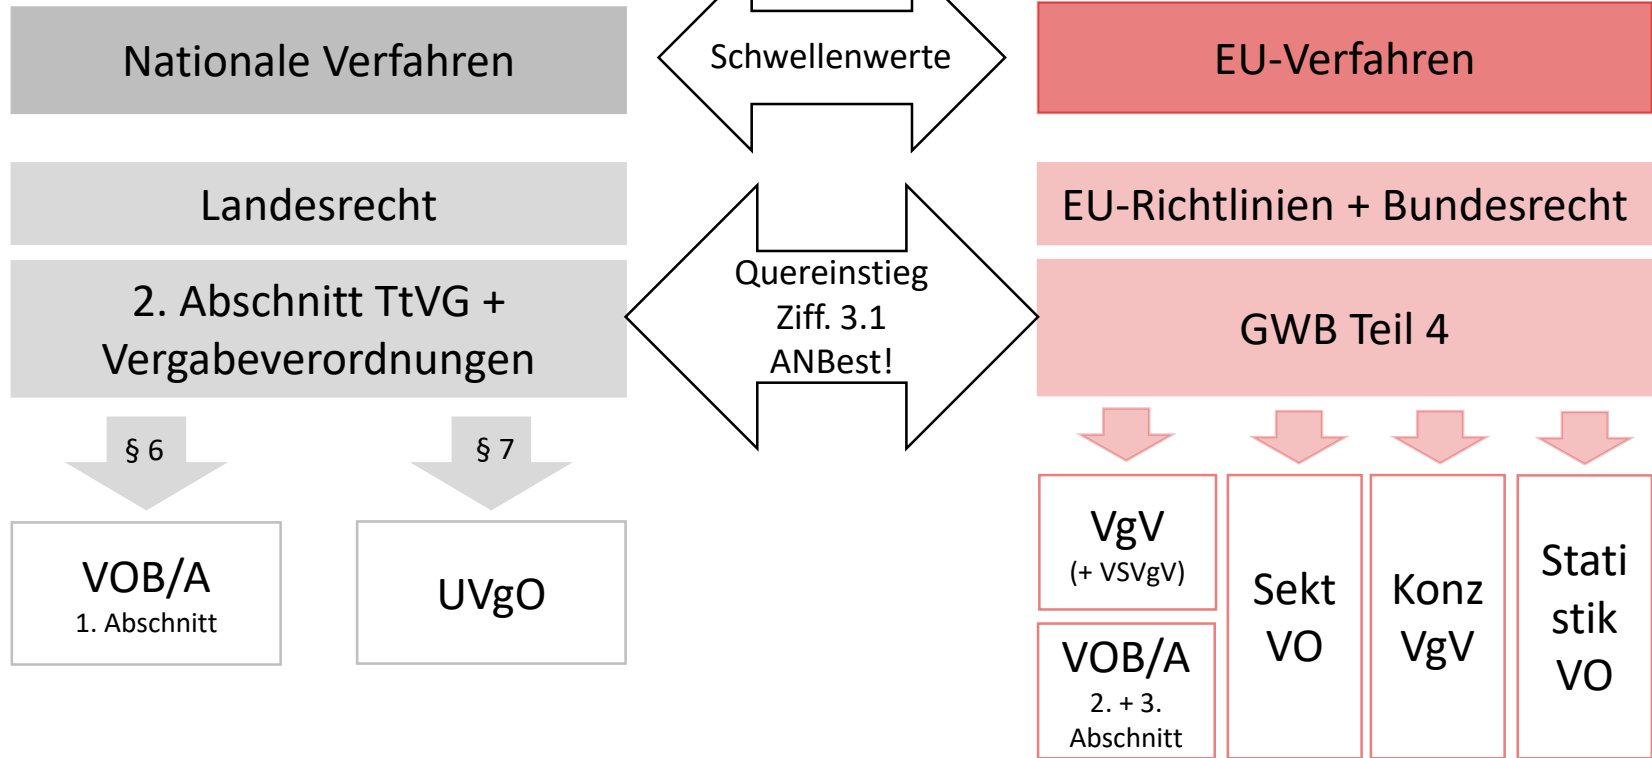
Nationale Verfahren

Schwellenwerte

EU-Verfahren

Landesrecht

Quereinstieg Ziff. 3.1 ANBest!

EU-Richtlinien + Bundesrecht

2. Abschnitt TtVG + Vergabeverordnungen

GWB Teil 4

§ 6

§ 7

VOB/A
1. Abschnitt

UVgO

VgV
(+ VSVgV)

VOB/A
2. + 3. Abschnitt

Sekt VO

Konz VgV

Stati stik VO